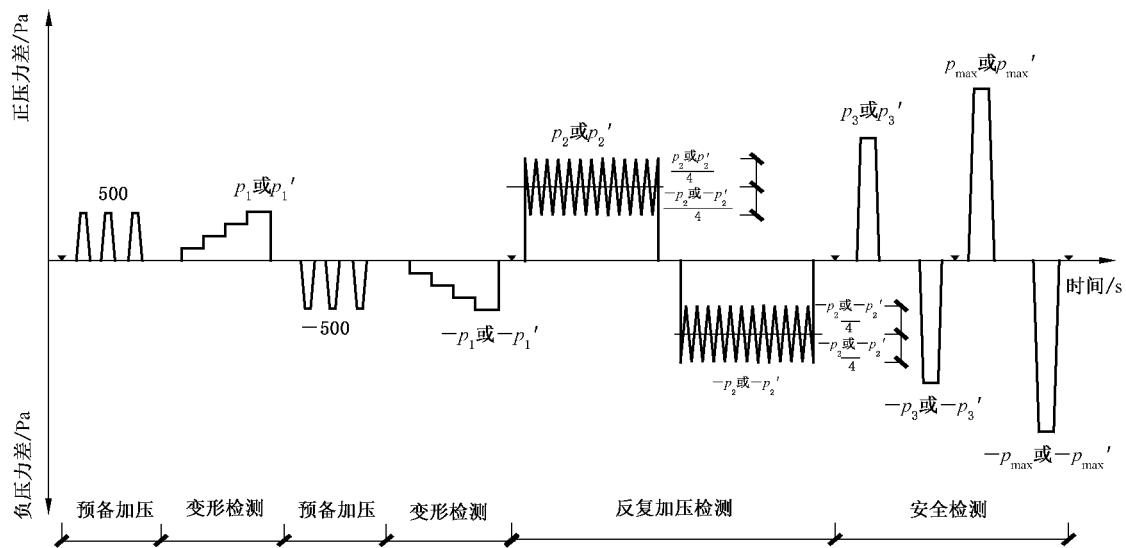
正压力差/Pa

500

$p_1$或$p_1'$

$-500$

$-p_1$或$-p_1'$

$p_2$或$p_2'$

$\frac{p_2或p_2'}{4}$

$\frac{-p_2或-p_2'}{4}$

$-\frac{p_2或-p_2'}{4}$

$-\frac{p_2或-p_2'}{4}$

$-p_2$或$-p_2'$

$p_3$或$p_3'$

$p_{max}$或$p_{max}'$

时间/s

$-p_3$或$-p_3'$

$-p_{max}$或$-p_{max}'$

负压力差/Pa

预备加压

变形检测

预备加压

变形检测

反复加压检测

安全检测